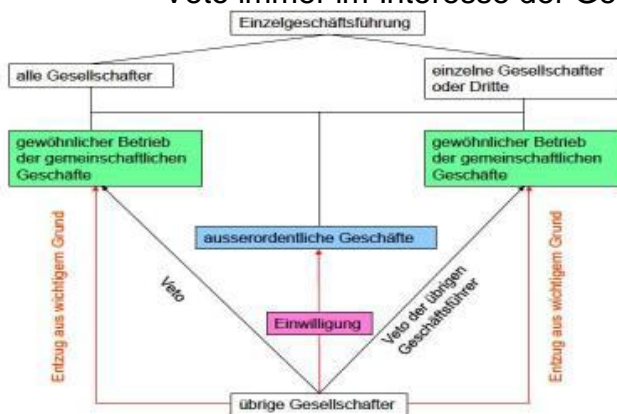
Veto immer im Interesse der Ge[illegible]

Einzelgeschäftsführung

alle Gesellschafter

einzelne Gesellschafter oder Dritte

gewöhnlicher Betrieb der gemeinschaftlichen Geschäfte

gewöhnlicher Betrieb der gemeinschaftlichen Geschäfte

Entzug aus wichtigem Grund

ausserordentliche Geschäfte

Entzug aus wichtigem Grund

Veto

Veto der übrigen Geschäftsführer

Einwilligung

übrige Gesellschafter